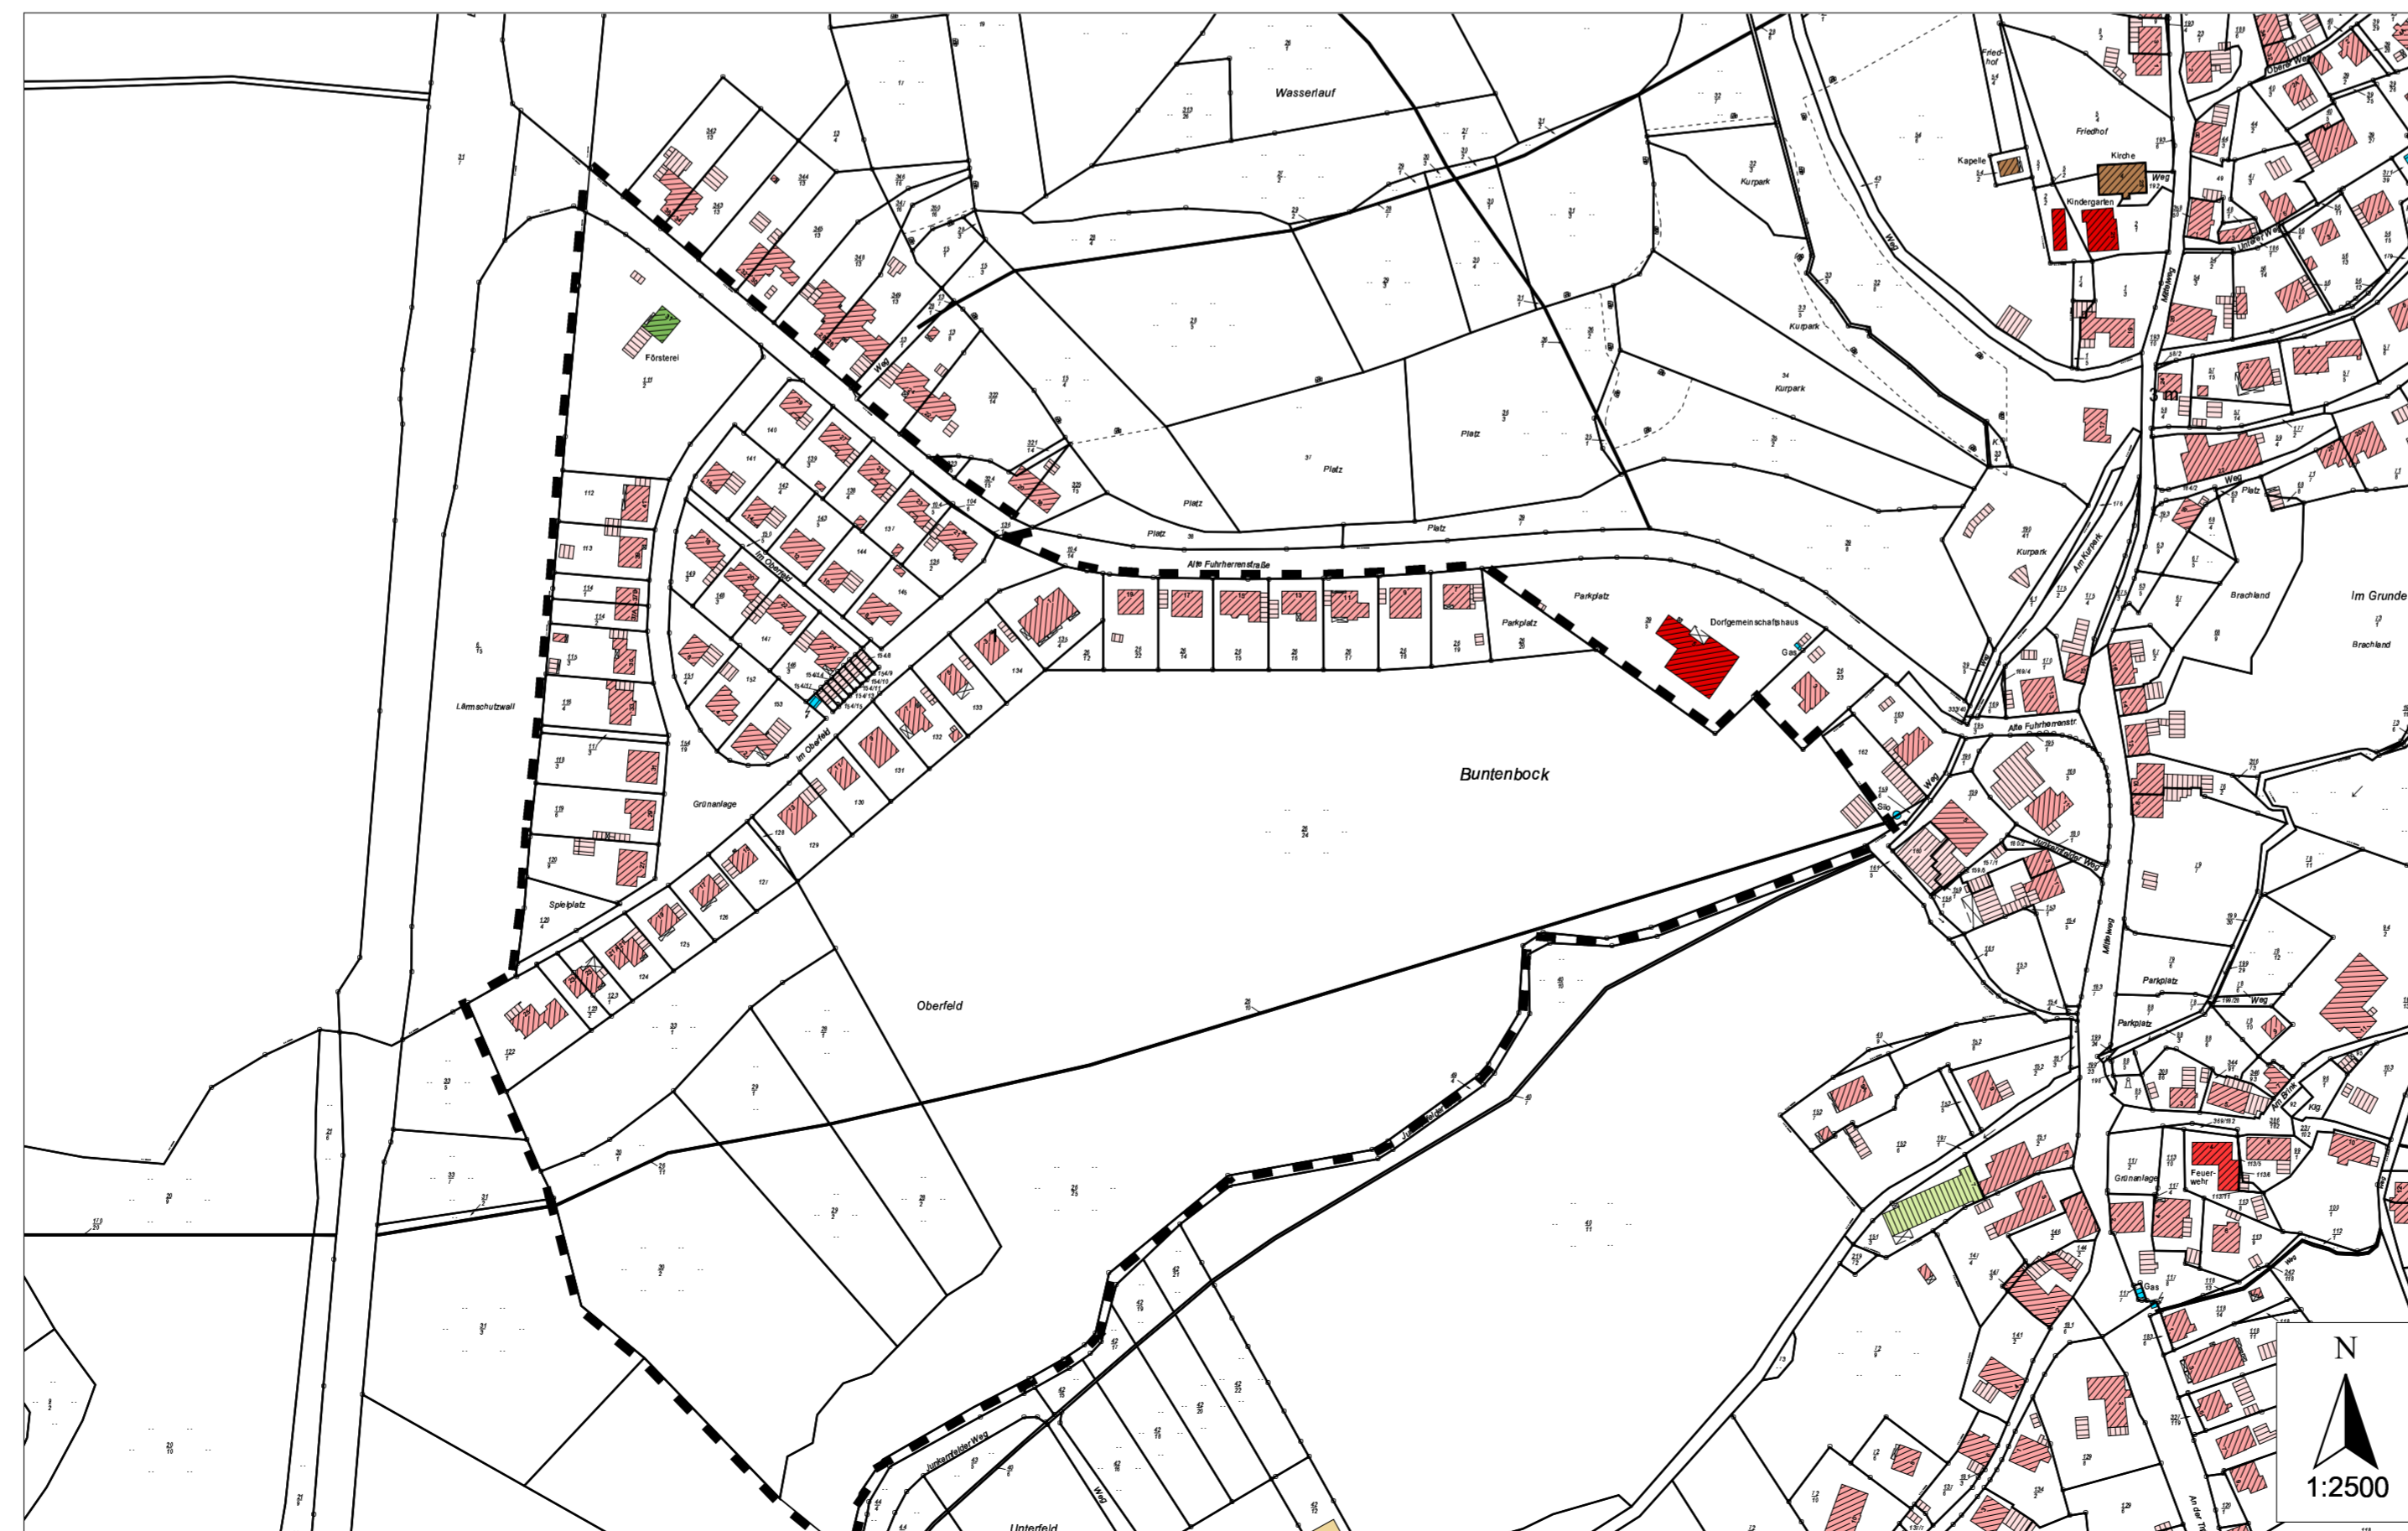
Wasserlauf

Friedhof

Friedhof

Kapelle

Kirche

Kindergarten

Weg

Oberer Weg

Unterer Weg

Kurpark

Kurpark

Kurpark

Kurpark

Försterei

Weg

Platz

Platz

Platz

Platz

Platz

Alte Fuhrherrenstraße

Im Oberfeld

Im Oberfeld

Parkplatz

Parkplatz

Dorfgemeinschaftshaus

Gas

Am Kurpark

Brachland

Im Grunde

Brachland

Lärmschutzwall

Grünanlage

Spielplatz

Buntenbock

Alte Fuhrherrenstr

Mittelweg

Silo

Weg

Parkplatz

Parkplatz

Weg

Am Brink

Oberfeld

Grünanlage

Feuerwehr

Gas

Junkernfelder Weg

Weg

Unterfeld

Mittelweg

N

1:2500